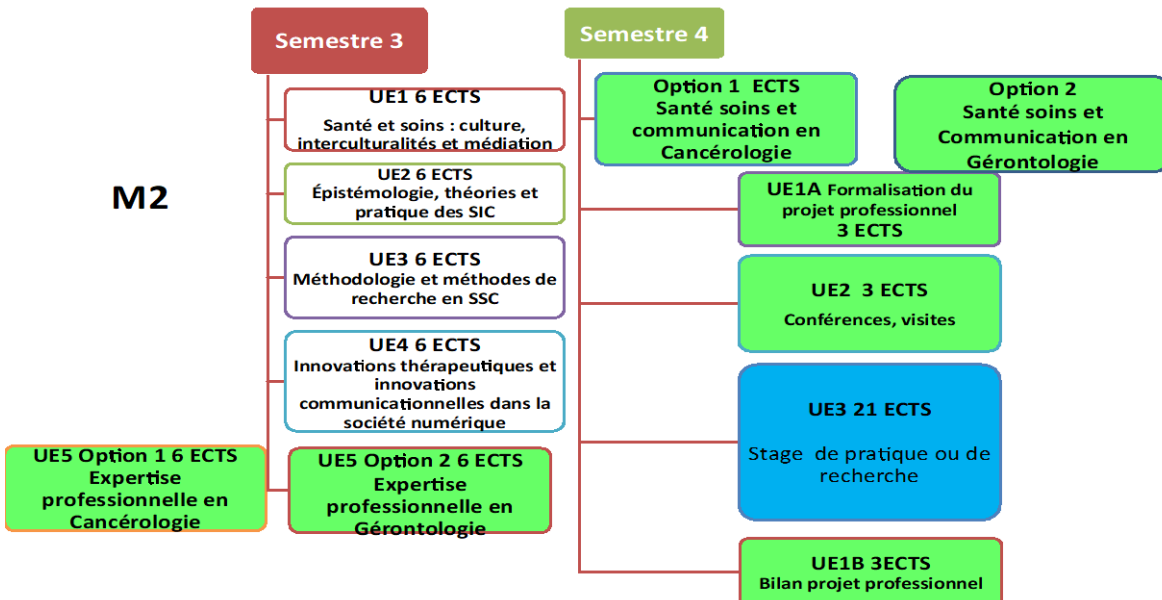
Semestre 3

Semestre 4

M2

UE1 6 ECTS
Santé et soins : culture, interculturalités et médiation

UE2 6 ECTS
Épistémologie, théories et pratique des SIC

UE3 6 ECTS
Méthodologie et méthodes de recherche en SSC

UE4 6 ECTS
Innovations thérapeutiques et innovations communicationnelles dans la société numérique

UE5 Option 1 6 ECTS
Expertise professionnelle en Cancérologie

UE5 Option 2 6 ECTS
Expertise professionnelle en Gérontologie

Option 1 ECTS
Santé soins et communication en Cancérologie

Option 2
Santé soins et Communication en Gérontologie

UE1A Formalisation du projet professionnel
3 ECTS

UE2 3 ECTS
Conférences, visites

UE3 21 ECTS
Stage de pratique ou de recherche

UE1B 3ECTS
Bilan projet professionnel